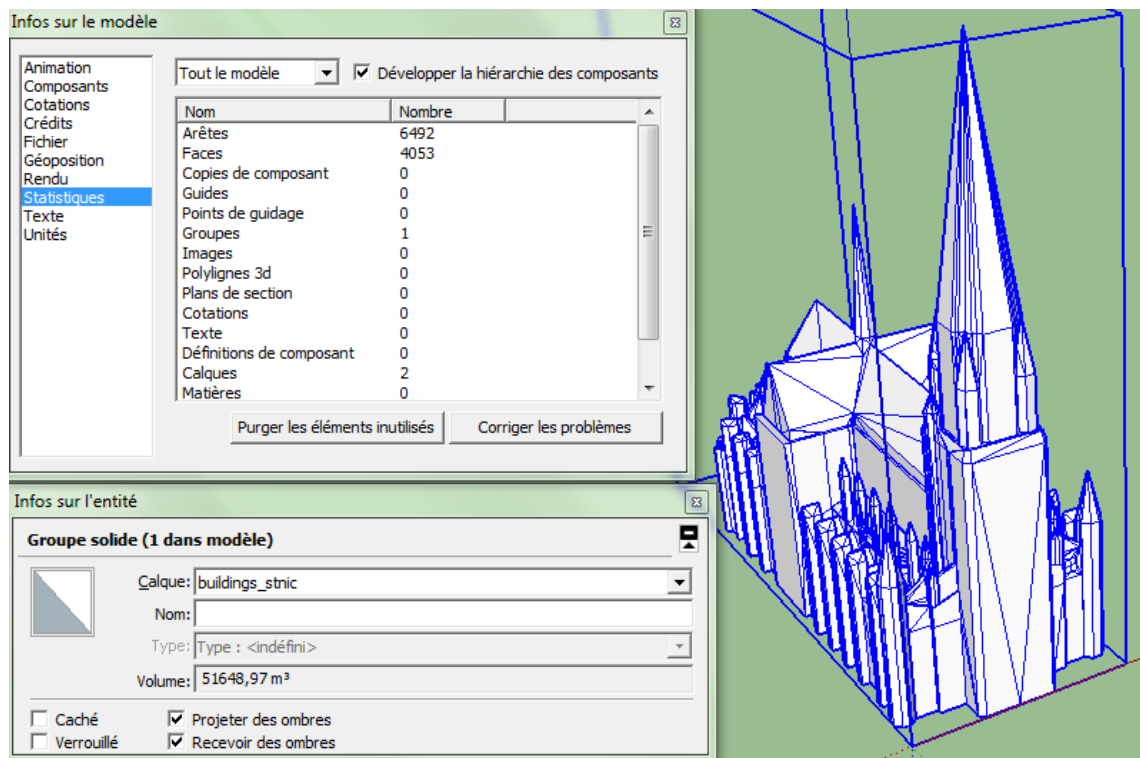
Infos sur le modèle

Animation
Composants
Cotations
Crédits
Fichier
Géoposition
Rendu
Statistiques
Texte
Unités

Tout le modèle
Développer la hiérarchie des composants

| Nom | Nombre |
|---|---|
| Arêtes | 6492 |
| Faces | 4053 |
| Copies de composant | 0 |
| Guides | 0 |
| Points de guidage | 0 |
| Groupes | 1 |
| Images | 0 |
| Polylignes 3d | 0 |
| Plans de section | 0 |
| Cotations | 0 |
| Texte | 0 |
| Définitions de composant | 0 |
| Calques | 2 |
| Matières | 0 |

Purger les éléments inutilisés
Corriger les problèmes

Infos sur l'entité

Groupe solide (1 dans modèle)

Calque: buildings_stnic
Nom:
Type: Type : <indéfini>
Volume: 51648,97 m³

Caché
Verrouillé
Projeter des ombres
Recevoir des ombres